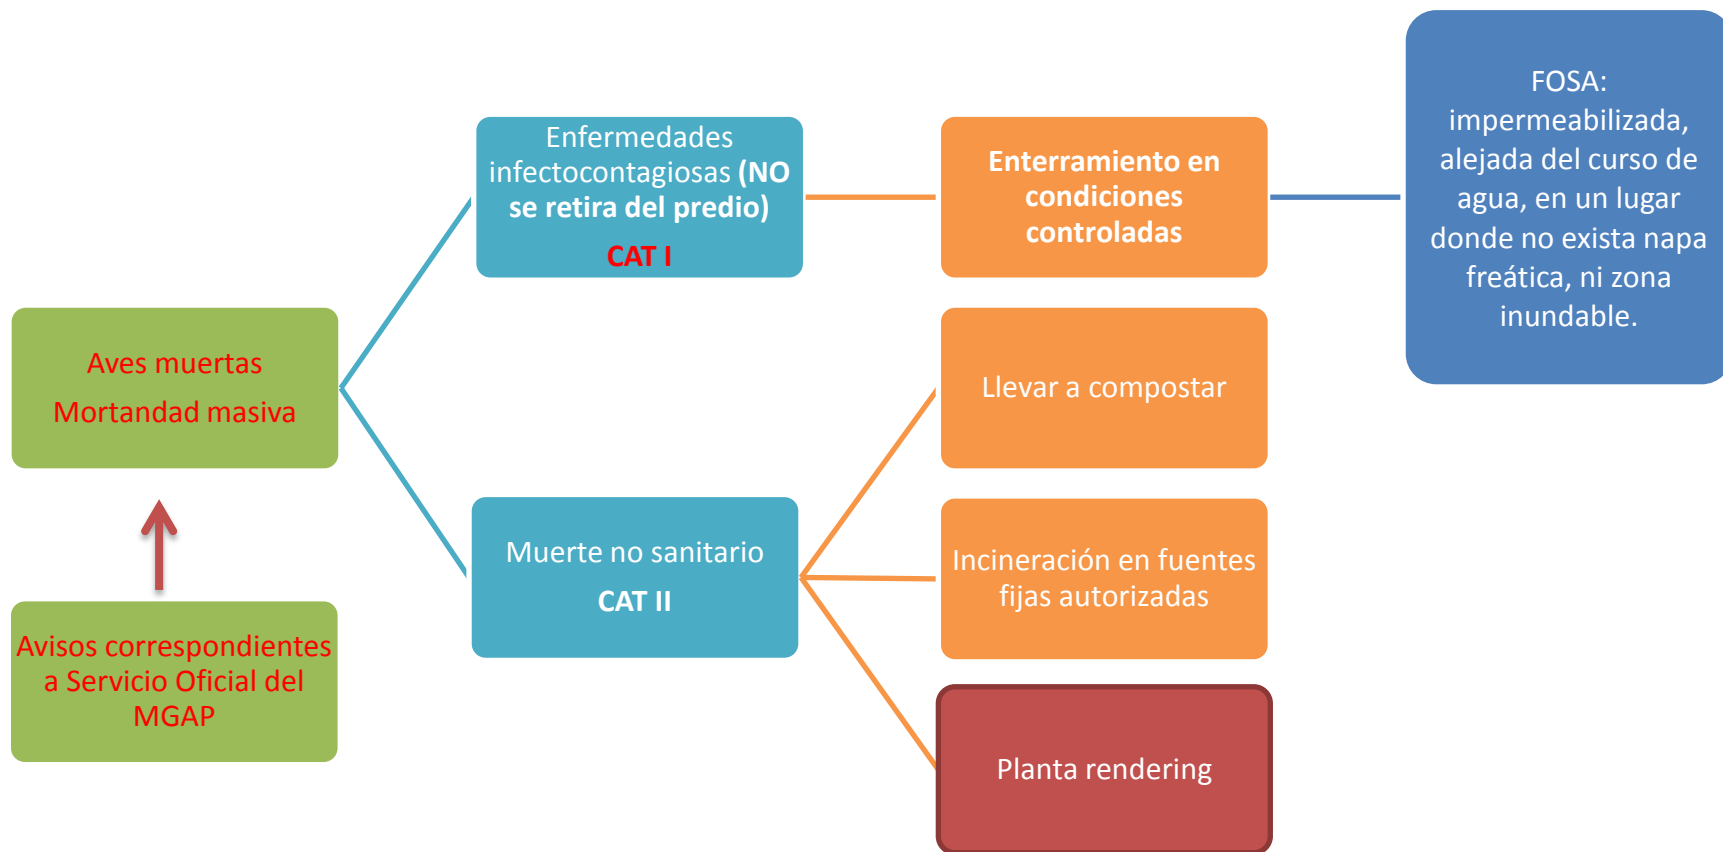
Aves muertas
Mortandad masiva

Avisos correspondientes a Servicio Oficial del MGAP

Enfermedades infectocontagiosas (NO se retira del predio)
CAT I

Muerte no sanitario
CAT II

Enterramiento en condiciones controladas

FOSA: impermeabilizada, alejada del curso de agua, en un lugar donde no exista napa freática, ni zona inundable.

Llevar a compostar

Incineración en fuentes fijas autorizadas

Planta rendering